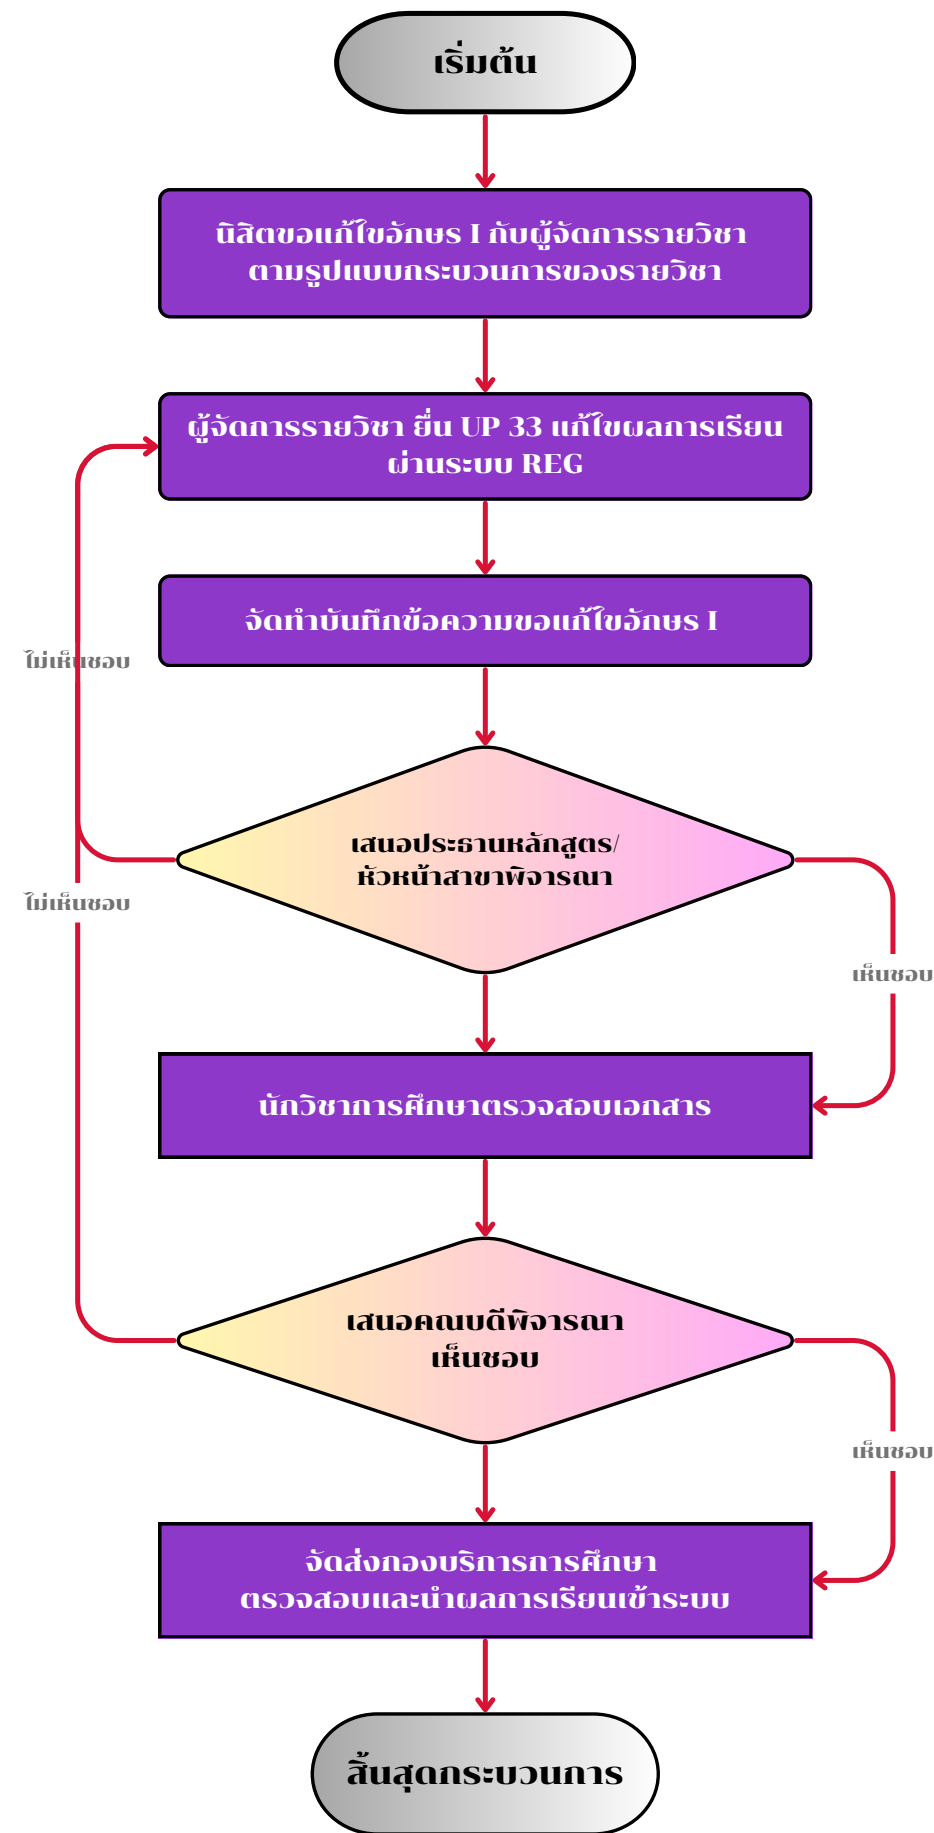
เริ่มต้น

นิสิตขอแก้ไขอักษร I กับผู้จัดการรายวิชา ตามรูปแบบกระบวนการของรายวิชา

ผู้จัดการรายวิชา ยื่น UP 33 แก้ไขผลการเรียน ผ่านระบบ REG

จัดทำบันทึกข้อความขอแก้ไขอักษร I

ไม่เห็นชอบ

เสนอประธานหลักสูตร/ หัวหน้าสาขาพิจารณา

ไม่เห็นชอบ

เห็นชอบ

นักวิชาการศึกษาตรวจสอบเอกสาร

เสนอคณบดีพิจารณา เห็นชอบ

เห็นชอบ

จัดส่งกองบริการการศึกษา ตรวจสอบและนำผลการเรียนเข้าระบบ

สิ้นสุดกระบวนการ